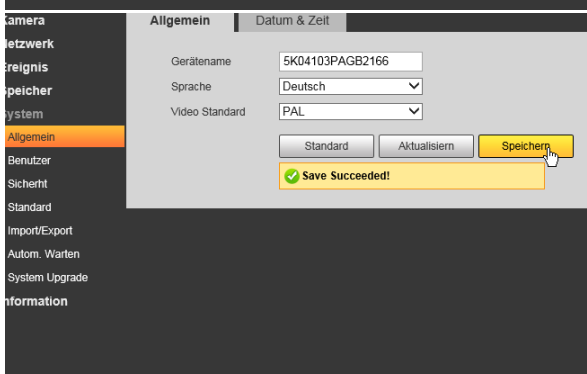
Kamera
Netzwerk
Ereignis
Speicher
System
Allgemein
Benutzer
Sicherht
Standard
Import/Export
Autom. Warten
System Upgrade
Information

Allgemein
Datum & Zeit

Gerätename
5K04103PAGB2166
Sprache
Deutsch
Video Standard
PAL

Standard
Aktualisiern
Speichern

Save Succeeded!